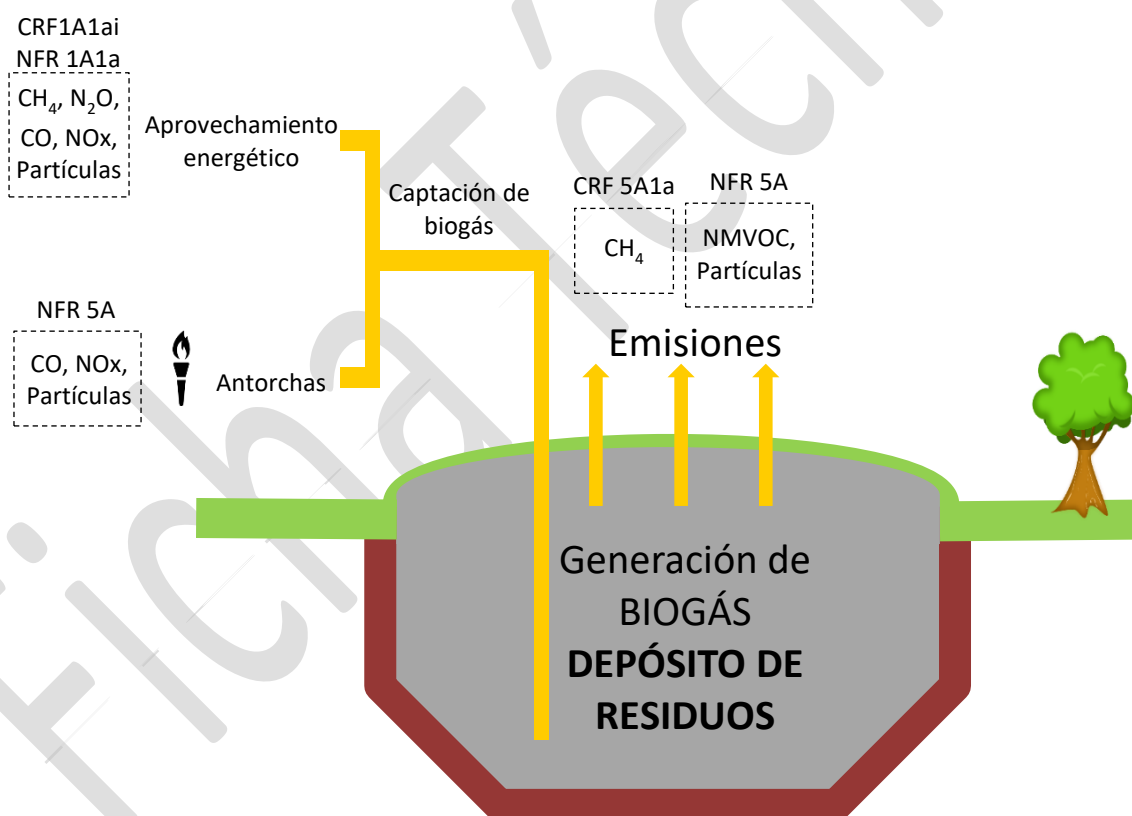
CRF1A1ai
NFR 1A1a

$CH_4$, $N_2O$, CO, NOx, Partículas

Aprovechamiento energético

Captación de biogás

CRF 5A1a

$CH_4$

NFR 5A

NMVOC, Partículas

NFR 5A

CO, NOx, Partículas

Antorchas

Emisiones

Generación de BIOGÁS
**DEPÓSITO DE RESIDUOS**

Ficha Técnica